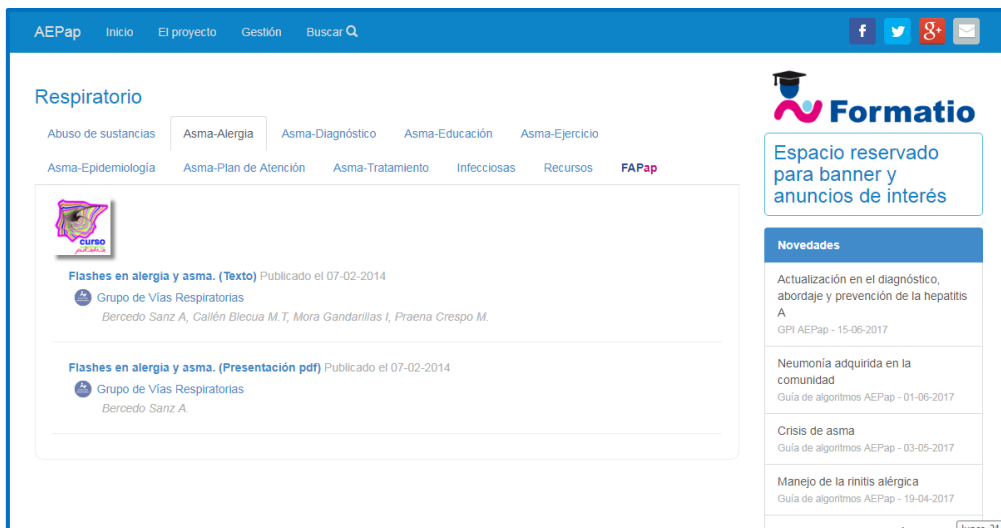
AEPap Inicio El proyecto Gestión Buscar

Respiratorio

Abuso de sustancias | Asma-Alergia | Asma-Diagnóstico | Asma-Educación | Asma-Ejercicio | Asma-Epidemiología | Asma-Plan de Atención | Asma-Tratamiento | Infecciosas | Recursos | FAPap

curso

Flashes en alergia y asma. (Texto) Publicado el 07-02-2014
Grupo de Vías Respiratorias
Bercedo Sanz A, Callén Blecua M.T, Mora Gandarillas I, Praena Crespo M.

Flashes en alergia y asma. (Presentación pdf) Publicado el 07-02-2014
Grupo de Vías Respiratorias
Bercedo Sanz A.

Formatio

Espacio reservado para banner y anuncios de interés

Novedades

Actualización en el diagnóstico, abordaje y prevención de la hepatitis A
GPI AEPap - 15-06-2017

Neumonía adquirida en la comunidad
Guía de algoritmos AEPap - 01-06-2017

Crisis de asma
Guía de algoritmos AEPap - 03-05-2017

Manejo de la rinitis alérgica
Guía de algoritmos AEPap - 19-04-2017

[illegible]